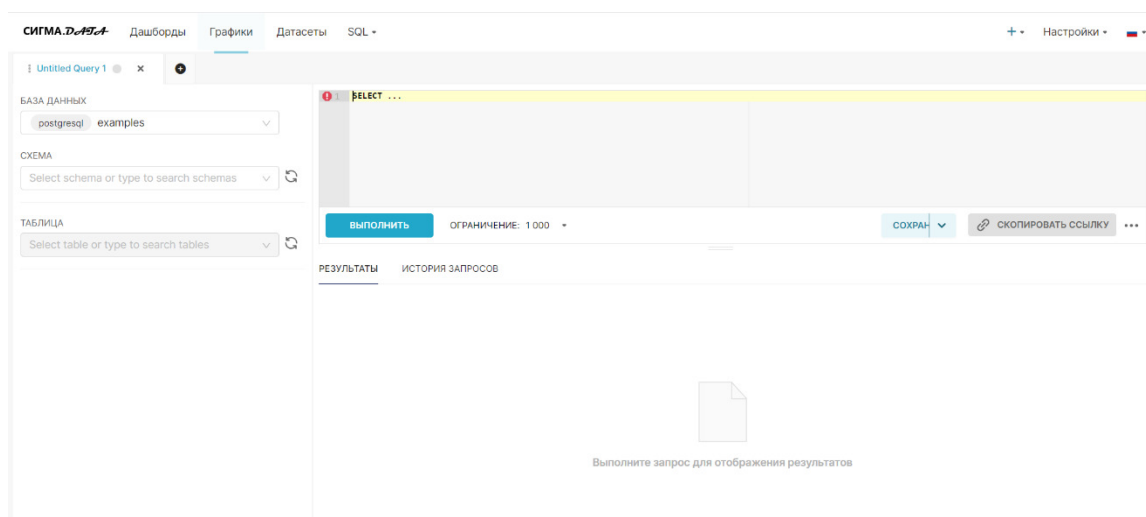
СИГМА.DATA Дашборды Графики Датасеты SQL ▾ + ▾ Настройки ▾

Untitled Query 1 ×

БАЗА ДАННЫХ
postgresql examples

СХЕМА
Select schema or type to search schemas

ТАБЛИЦА
Select table or type to search tables

1 SELECT ...

ВЫПОЛНИТЬ ОГРАНИЧЕНИЕ: 1 000 ▾ СОХРАН СКОПИРОВАТЬ ССЫЛКУ ...

РЕЗУЛЬТАТЫ ИСТОРИЯ ЗАПРОСОВ

Выполните запрос для отображения результатов